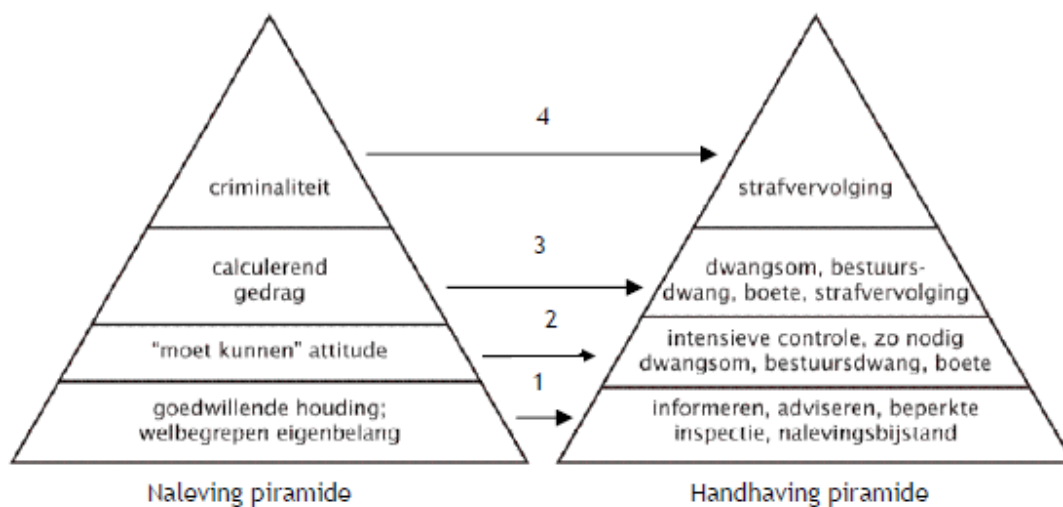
criminaliteit

calculerend gedrag

"moet kunnen" attitude

goedwillende houding; welbegrepen eigenbelang

Naleving piramide

4

3

2

1

strafvervolging

dwangsom, bestuursdwang, boete, strafvervolging

intensieve controle, zo nodig dwangsom, bestuursdwang, boete

informeren, adviseren, beperkte inspectie, nalevingsbijstand

Handhaving piramide